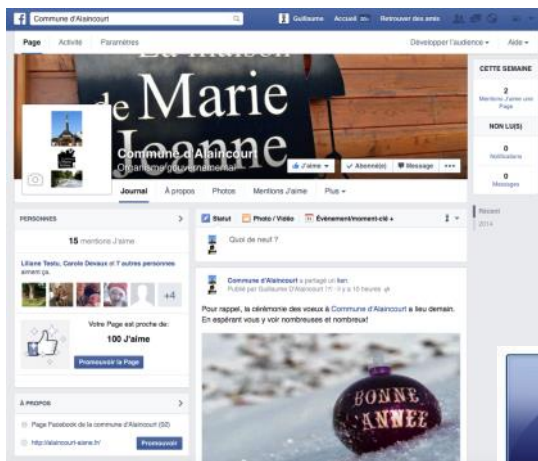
Commune d'Alaincourt

Guillaume Accueil Retrouver des amis

Page Activité Paramètres

Développer l'audience Aide

La Maison de Marie Jeanne

Commune d'Alaincourt
Organisme gouvernemental

J'aime Abonné(e) Message

Journal À propos Photos Mentions J'aime Plus

CETTE SEMAINE

2
Mentions J'aime une Page

NON LU(S)

0
Notifications

0
Messages

Récent
2014

PERSONNES

15 mentions J'aime

Liliane Testu, Carole Devaux et 7 autres personnes aiment ça.

+4

Votre Page est proche de:
100 J'aime

Promouvoir la Page

À PROPOS

Page Facebook de la commune d'Alaincourt (02)

http://alaincourt-aisne.fr/

Promouvoir

Statut Photo / Vidéo Événement/moment-clé +

Quoi de neuf ?

Commune d'Alaincourt a partagé un lien.
Publié par Guillaume D'Alaincourt · il y a 10 heures

Pour rappel, la cérémonie des voeux à Commune d'Alaincourt a lieu demain.
En espérant vous y voir nombreuses et nombreux!

BONNE ANNÉE